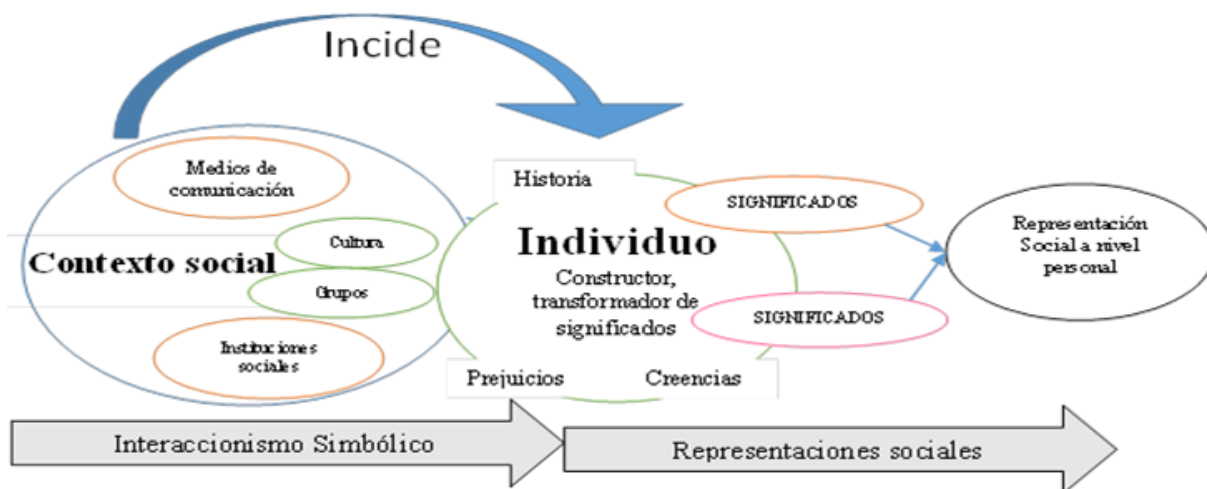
Incide

Medios de comunicación

Contexto social

Cultura

Grupos

Instituciones sociales

Historia

Individuo

Constructor, transformador de significados

Prejuicios

Creencias

SIGNIFICADOS

SIGNIFICADOS

Representación Social a nivel personal

Interaccionismo Simbólico

Representaciones sociales